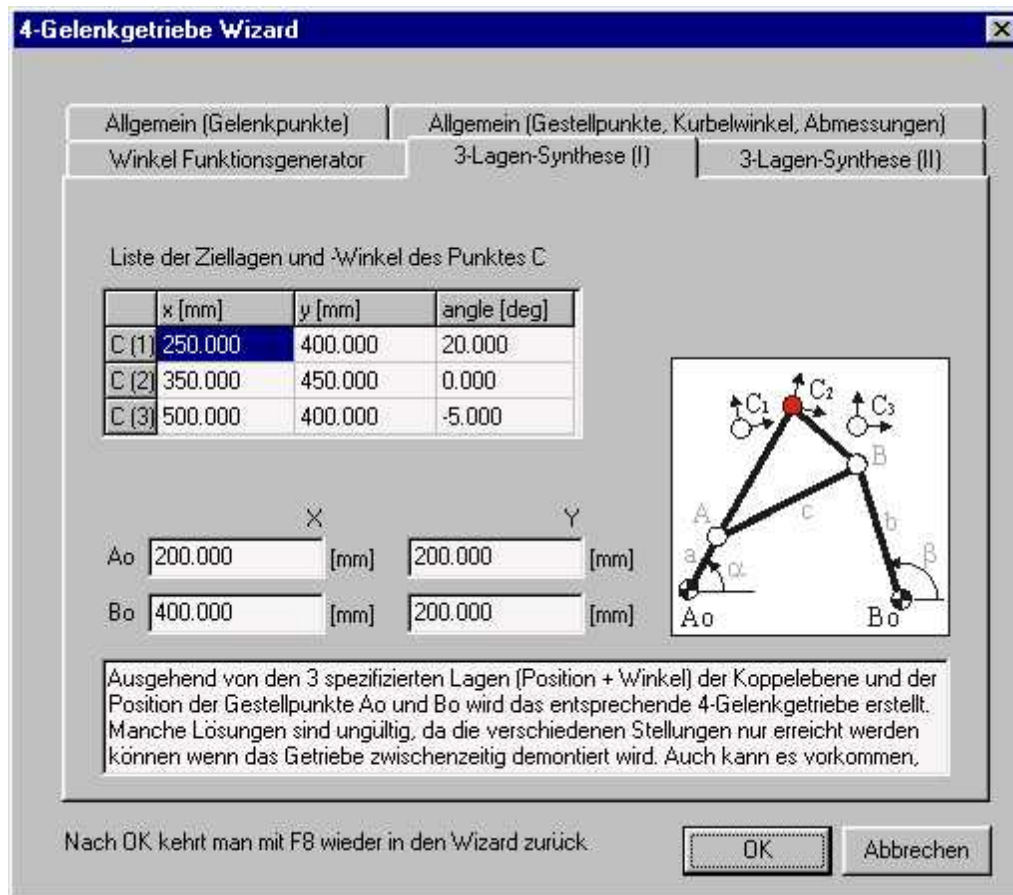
4-Gelenkgetriebe Wizard

Allgemein (Gelenkpunkte)
Allgemein (Gestellpunkte, Kurbelwinkel, Abmessungen)
Winkel Funktionsgenerator
3-Lagen-Synthese (I)
3-Lagen-Synthese (II)

Liste der Ziellagen und -Winkel des Punktes C

| | x [mm] | y [mm] | angle [deg] |
|---|---|---|---|
| C (1) | 250.000 | 400.000 | 20.000 |
| C (2) | 350.000 | 450.000 | 0.000 |
| C (3) | 500.000 | 400.000 | -5.000 |

$C_1$ $C_2$ $C_3$ B A c b a $\alpha$ $\beta$ Ao Bo

X Y
Ao 200.000 [mm] 200.000 [mm]
Bo 400.000 [mm] 200.000 [mm]

Ausgehend von den 3 spezifizierten Lagen (Position + Winkel) der Koppelebene und der Position der Gestellpunkte Ao und Bo wird das entsprechende 4-Gelenkgetriebe erstellt. Manche Lösungen sind ungültig, da die verschiedenen Stellungen nur erreicht werden können wenn das Getriebe zwischenzeitig demontiert wird. Auch kann es vorkommen,

Nach OK kehrt man mit F8 wieder in den Wizard zurück.
OK
Abbrechen